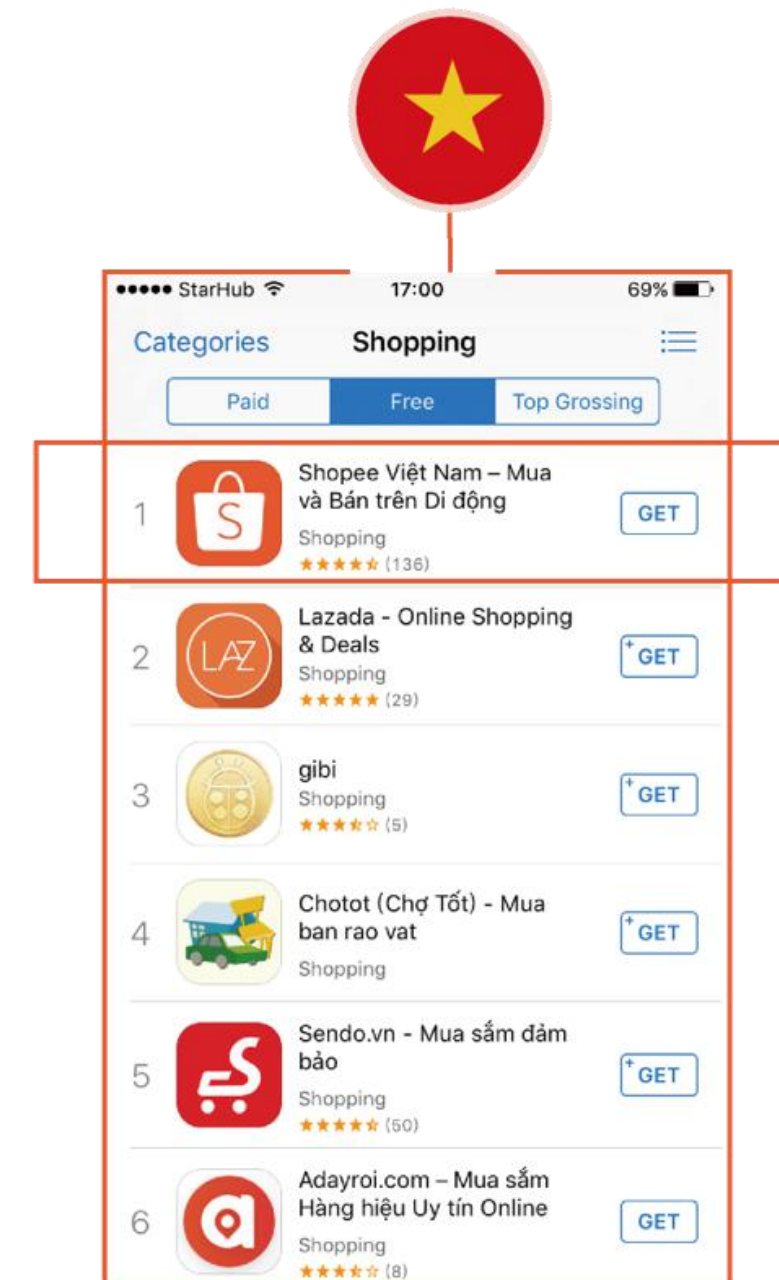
●●●●● StarHub 17:00 69%

Categories Shopping

Paid Free Top Grossing

1 Shopee Việt Nam – Mua và Bán trên Di động
Shopping
★★★★☆ (136)
GET

2 Lazada - Online Shopping & Deals
Shopping
★★★★★ (29)
GET

3 gibi
Shopping
★★★☆☆ (5)
GET

4 Chotot (Chợ Tốt) - Mua ban rao vat
Shopping
GET

5 Sendo.vn - Mua sắm đảm bảo
Shopping
★★★★☆ (50)
GET

6 Adayroi.com – Mua sắm Hàng hiệu Uy tín Online
Shopping
★★★☆☆ (8)
GET